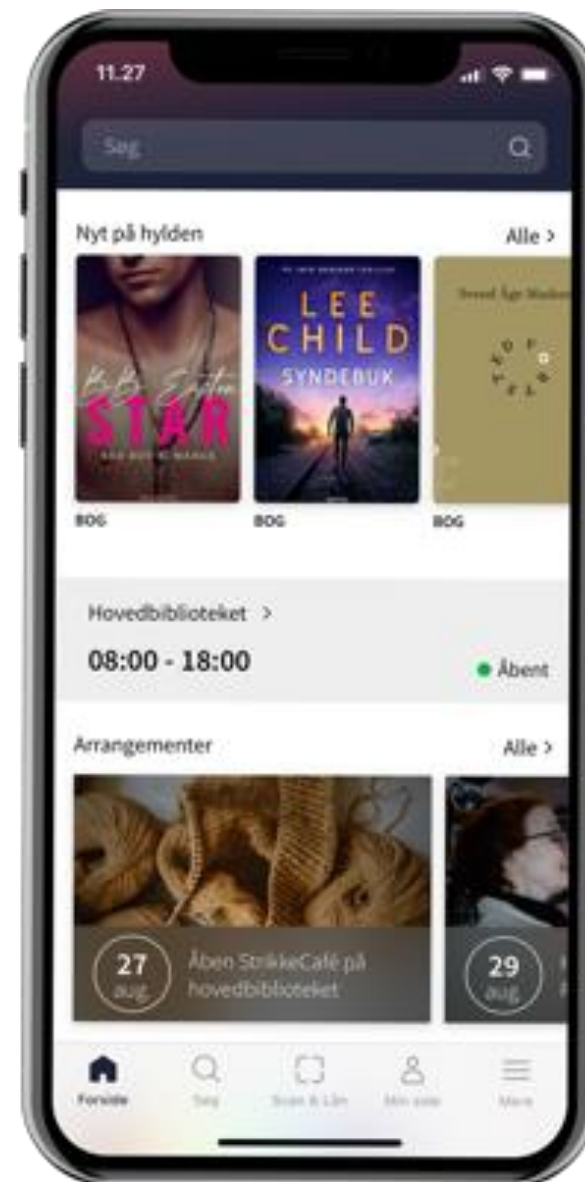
11.27

Søg

Nyt på hylden

Alle >

STAR

LEE CHILD

SYNDEBUK

Svend Åge Madsen

BOG

BOG

BOG

Hovedbiblioteket >

08:00 - 18:00

Åbent

Arrangementer

Alle >

27 aug.

Åben StrikkeCafé på hovedbiblioteket

29 aug.

Forside

Søg

Scan & Lån

Min side

Mere